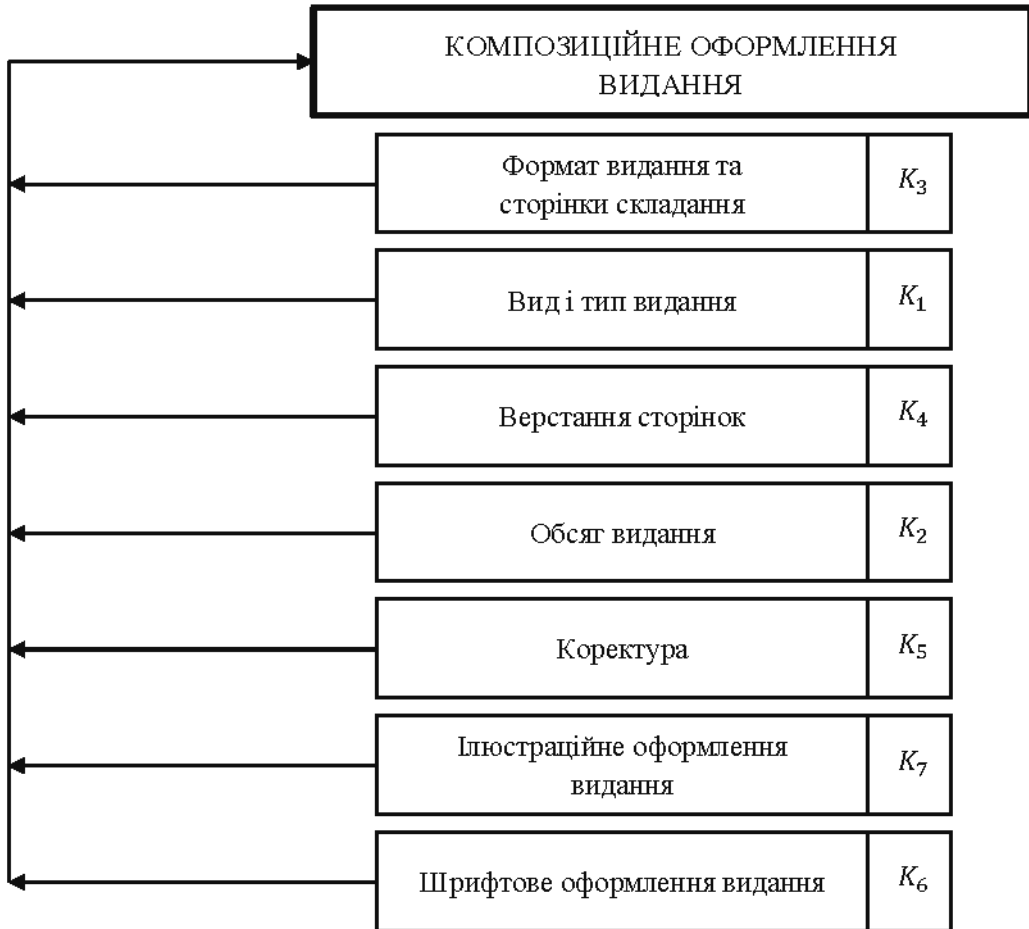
КОМПОЗИЦІЙНЕ ОФОРМЛЕННЯ ВИДАННЯ

| Формат видання та сторінки складання | $K_3$ |
|---|---|
| Вид і тип видання | $K_1$ |
| Верстання сторінок | $K_4$ |
| Обсяг видання | $K_2$ |
| Коректура | $K_5$ |
| Ілюстраційне оформлення видання | $K_7$ |
| Шрифтове оформлення видання | $K_6$ |